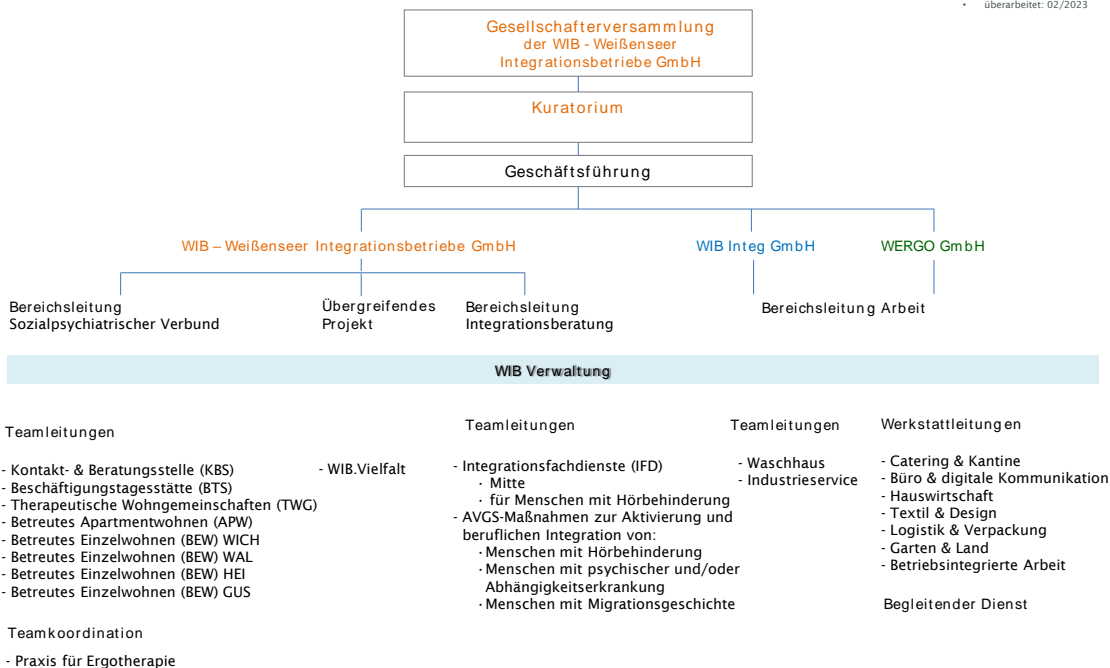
• überarbeitet: 02/2023

Gesellschafterversammlung der WIB - Weißenseer Integrationsbetriebe GmbH

Kuratorium

Geschäftsführung

WIB – Weißenseer Integrationsbetriebe GmbH

WIB Integ GmbH

WERGO GmbH

Bereichsleitung Sozialpsychiatrischer Verbund

Übergreifendes Projekt

Bereichsleitung Integrationsberatung

Bereichsleitung Arbeit

WIB Verwaltung

Teamleitungen

- Kontakt- & Beratungsstelle (KBS)
- Beschäftigungstagesstätte (BTS)
- Therapeutische Wohngemeinschaften (TWG)
- Betreutes Apartmentwohnen (APW)
- Betreutes Einzelwohnen (BEW) WICH
- Betreutes Einzelwohnen (BEW) WAL
- Betreutes Einzelwohnen (BEW) HEI
- Betreutes Einzelwohnen (BEW) GUS

Teamkoordination

- Praxis für Ergotherapie

- WIB.Vielfalt

Teamleitungen

- Integrationsfachdienste (IFD)
· Mitte
· für Menschen mit Hörbehinderung
- AVGS-Maßnahmen zur Aktivierung und beruflichen Integration von:
· Menschen mit Hörbehinderung
· Menschen mit psychischer und/oder Abhängigkeitserkrankung
· Menschen mit Migrationsgeschichte

Teamleitungen

- Waschhaus
- Industrieservice

Werkstattleitungen

- Catering & Kantine
- Büro & digitale Kommunikation
- Hauswirtschaft
- Textil & Design
- Logistik & Verpackung
- Garten & Land
- Betriebsintegrierte Arbeit

Begleitender Dienst